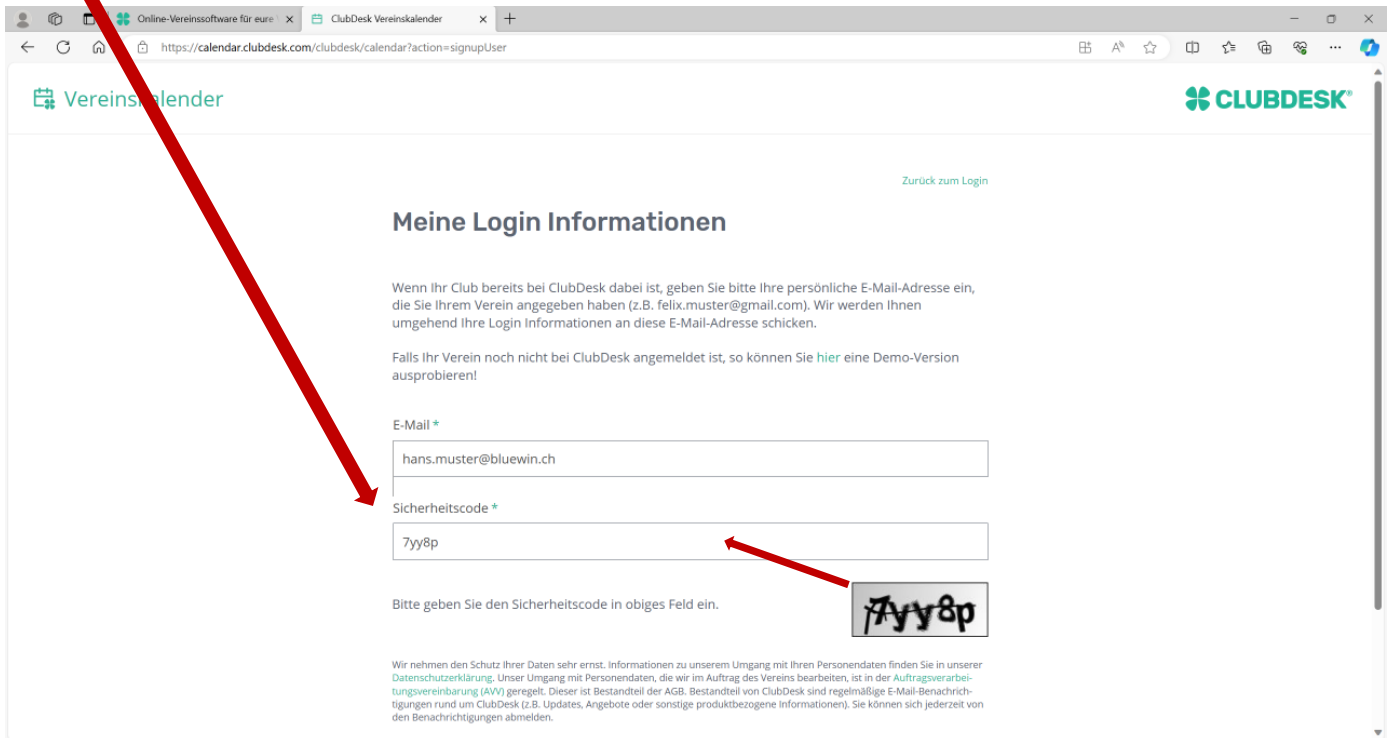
Online-Vereinssoftware für eure
ClubDesk Vereinskalender
https://calendar.clubdesk.com/clubdesk/calendar?action=signupUser

Vereins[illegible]kalender

CLUBDESK®

Zurück zum Login

Meine Login Informationen

Wenn Ihr Club bereits bei ClubDesk dabei ist, geben Sie bitte Ihre persönliche E-Mail-Adresse ein, die Sie Ihrem Verein angegeben haben (z.B. felix.muster@gmail.com). Wir werden Ihnen umgehend Ihre Login Informationen an diese E-Mail-Adresse schicken.

Falls Ihr Verein noch nicht bei ClubDesk angemeldet ist, so können Sie hier eine Demo-Version ausprobieren!

E-Mail *

hans.muster@bluewin.ch

Sicherheitscode *

7yy8p

Bitte geben Sie den Sicherheitscode in obiges Feld ein.

7yy8p

Wir nehmen den Schutz Ihrer Daten sehr ernst. Informationen zu unserem Umgang mit Ihren Personendaten finden Sie in unserer Datenschutzerklärung. Unser Umgang mit Personendaten, die wir im Auftrag des Vereins bearbeiten, ist in der Auftragsverarbeitungsvereinbarung (AVV) geregelt. Dieser ist Bestandteil der AGB. Bestandteil von ClubDesk sind regelmäßige E-Mail-Benachrichtigungen rund um ClubDesk (z.B. Updates, Angebote oder sonstige produktbezogene Informationen). Sie können sich jederzeit von den Benachrichtigungen abmelden.